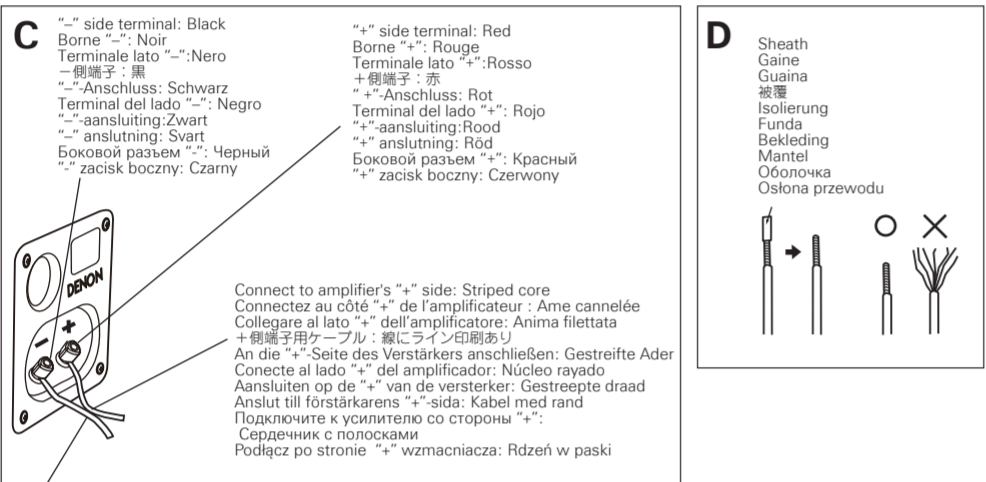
C

"–" side terminal: Black
Borne "–": Noir
Terminale lato "–":Nero
－側端子：黒
"–"-Anschluss: Schwarz
Terminal del lado "–": Negro
"–"-aansluiting:Zwart
"–" anslutning: Svart
Боковой разъем "-": Черный
"-" zacisk boczny: Czarny

"+" side terminal: Red
Borne "+": Rouge
Terminale lato "+":Rosso
＋側端子：赤
" +"-Anschluss: Rot
Terminal del lado "+": Rojo
"+"-aansluiting:Rood
"+" anslutning: Röd
Боковой разъем "+": Красный
"+" zacisk boczny: Czerwony

DENON
–
+

Connect to amplifier's "+" side: Striped core
Connectez au côté "+" de l'amplificateur : Ame cannelée
Collegare al lato "+" dell'amplificatore: Anima filettata
＋側端子用ケーブル：線にライン印刷あり
An die "+"-Seite des Verstärkers anschließen: Gestreifte Ader
Conecte al lado "+" del amplificador: Núcleo rayado
Aansluiten op de "+" van de versterker: Gestreepte draad
Anslut till förstärkarens "+"-sida: Kabel med rand
Подключите к усилителю со стороны "+":
Сердечник с полосками
Podłącz po stronie "+" wzmacniacza: Rdzeń w paski

D

Sheath
Gaine
Guaina
被覆
Isolierung
Funda
Bekleding
Mantel
Оболочка
Osłona przewodu

○ ×